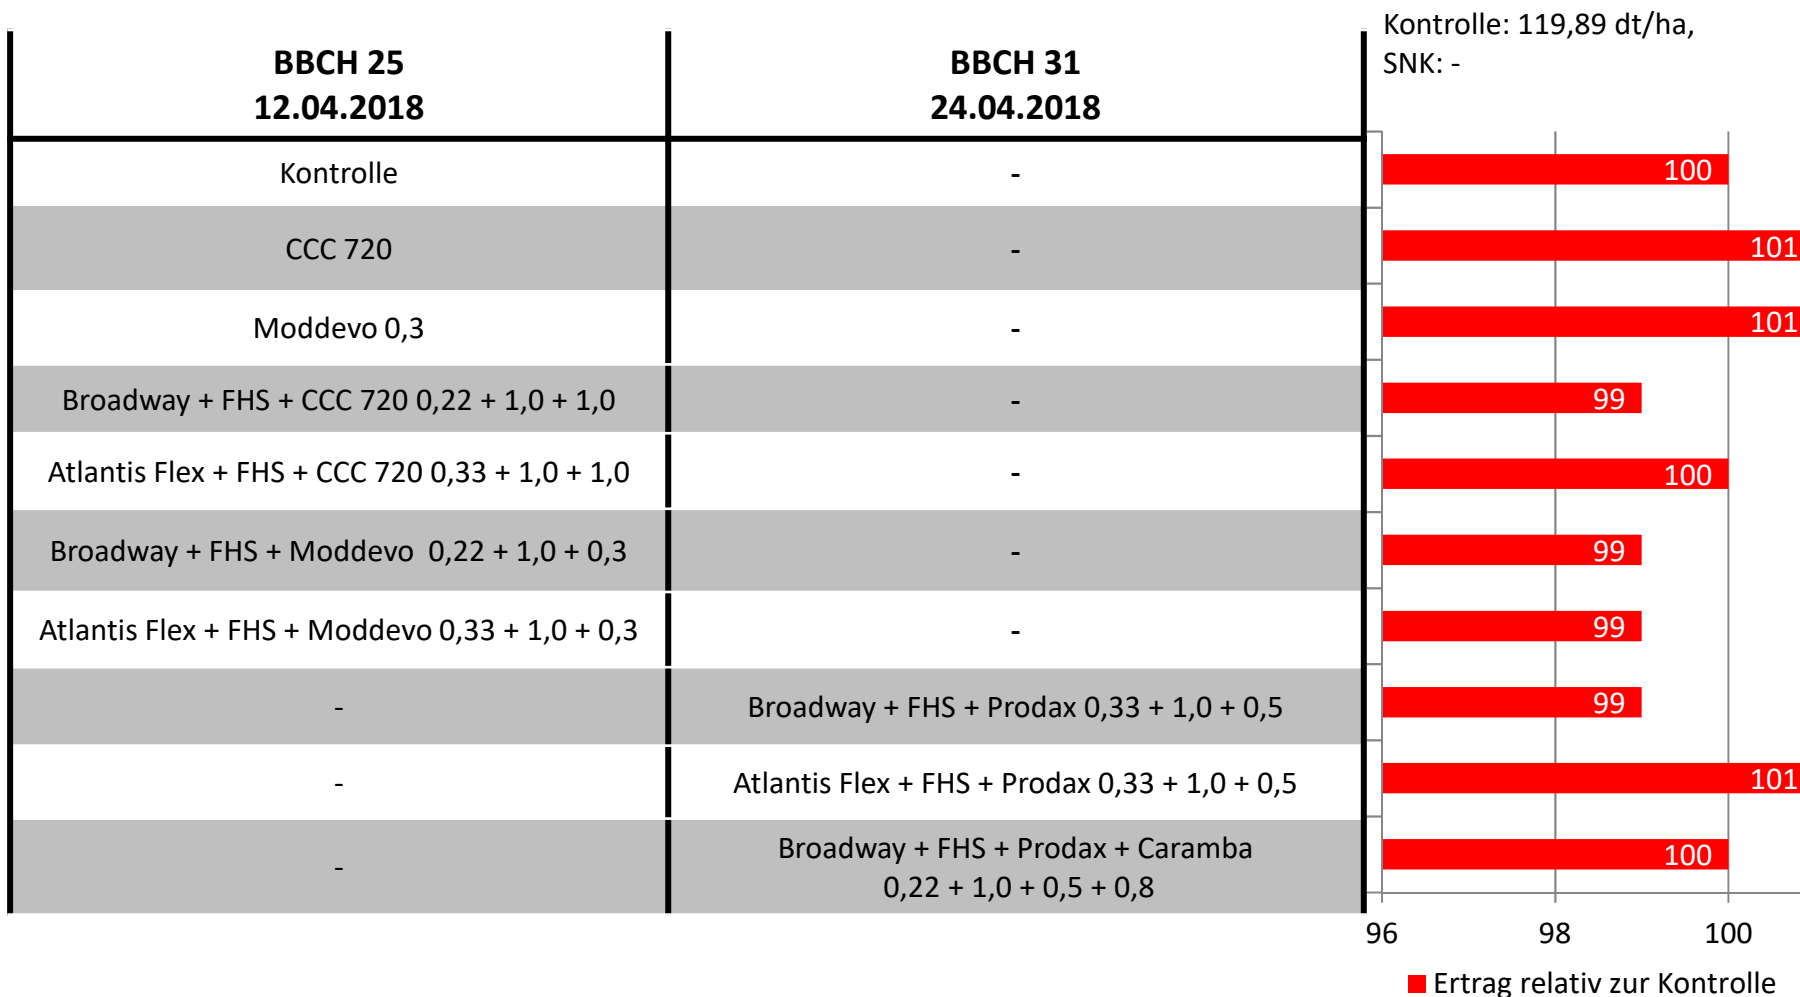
Kontrolle: 119,89 dt/ha, SNK: -

| BBCH 25 12.04.2018 | BBCH 31 24.04.2018 |
|---|---|
| Kontrolle | - |
| CCC 720 | - |
| Moddevo 0,3 | - |
| Broadway + FHS + CCC 720 0,22 + 1,0 + 1,0 | - |
| Atlantis Flex + FHS + CCC 720 0,33 + 1,0 + 1,0 | - |
| Broadway + FHS + Moddevo 0,22 + 1,0 + 0,3 | - |
| Atlantis Flex + FHS + Moddevo 0,33 + 1,0 + 0,3 | - |
| - | Broadway + FHS + Prodax 0,33 + 1,0 + 0,5 |
| - | Atlantis Flex + FHS + Prodax 0,33 + 1,0 + 0,5 |
| - | Broadway + FHS + Prodax + Caramba 0,22 + 1,0 + 0,5 + 0,8 |

100
101
101
99
100
99
99
99
101
100

96 98 100

Ertrag relativ zur Kontrolle